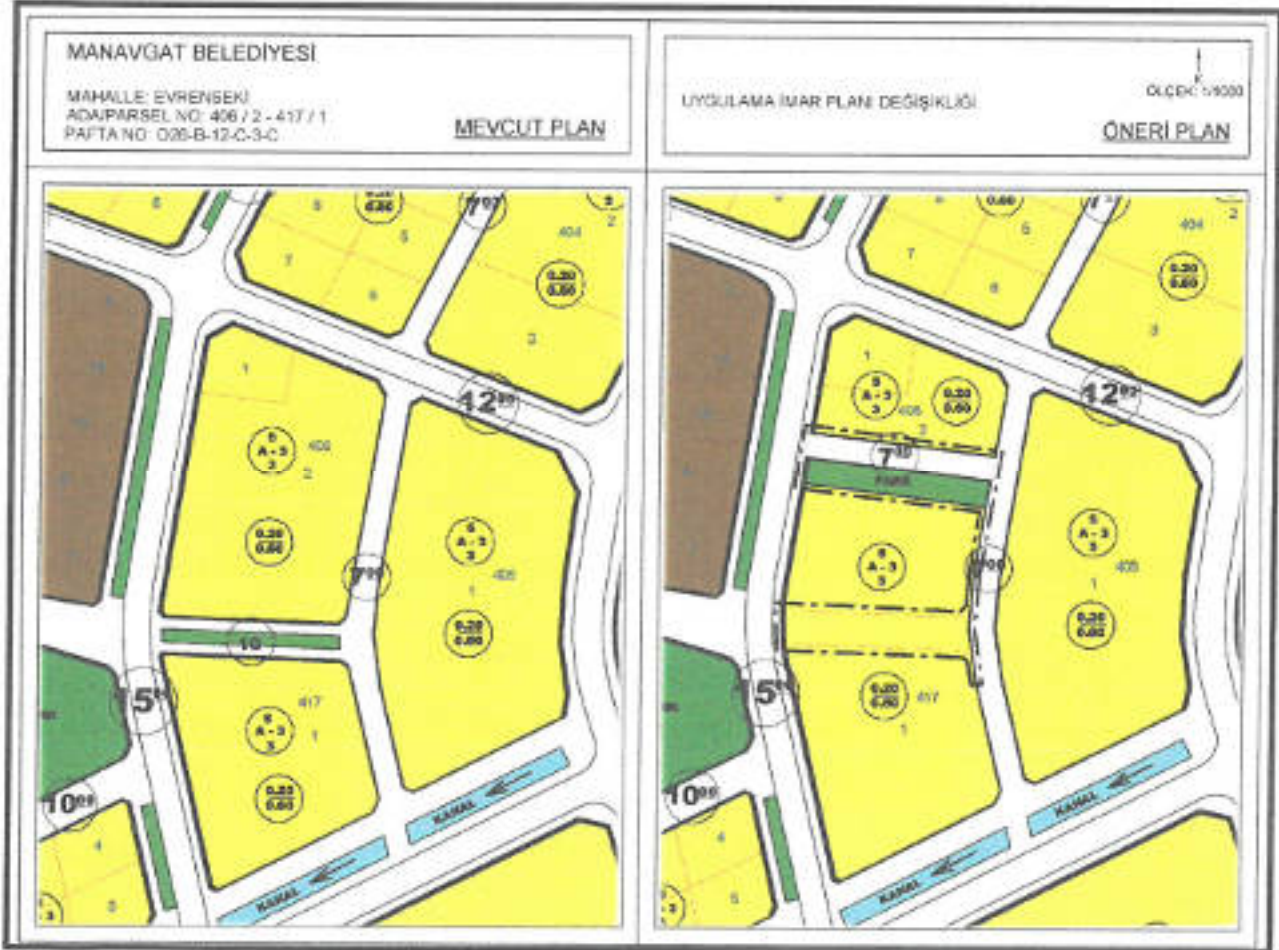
MANAVGAT BELEDİYESİ

MAHALLE: EVRENSEKİ
ADA/PARSEL NO: 406 / 2 - 417 / 1
PAFTA NO: O26-B-12-C-3-C

MEVCUT PLAN

UYGULAMA İMAR PLANI DEĞİŞİKLİĞİ

ÖLÇEK: 1/1000

ÖNERİ PLAN

6
5
5
7
6
$7^{00}$
404
2
0.20
0.60
0.20
0.60
3
1
$12^{00}$
406
A-3
2
0.20
0.60
A-3
3
405
1
0.20
0.60
$7^{00}$
10
$15^{00}$
417
A-3
1
0.20
0.60
$10^{00}$
4
3
KANAL
KANAL

5
0.60
7
6
404
2
0.20
0.60
3
1
A-3
3
406
2
0.20
0.60
$12^{00}$
$7^{00}$
PARK
A-3
3
A-3
3
405
1
0.20
0.60
$7^{00}$
$15^{00}$
0.20
0.60
417
1
$10^{00}$
4
5
KANAL
KANAL